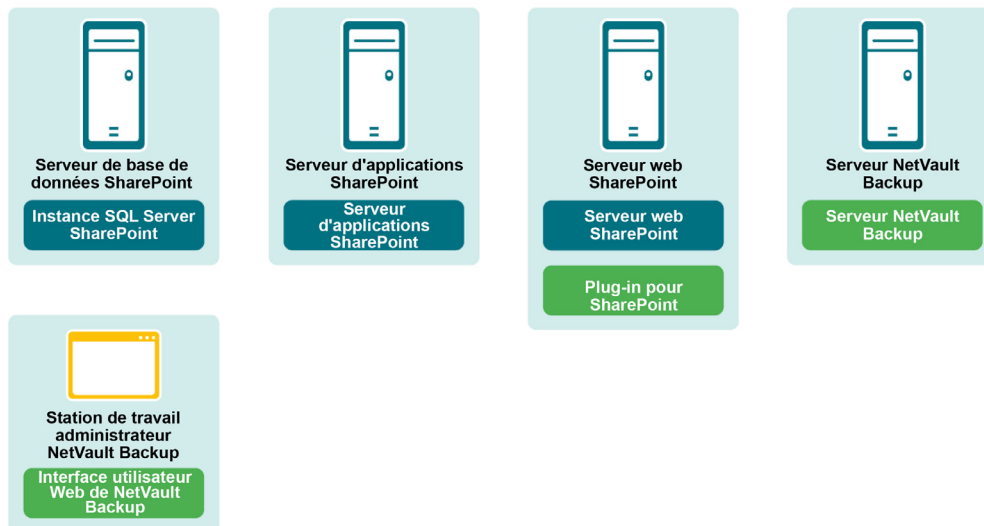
Serveur de base de données SharePoint

Instance SQL Server SharePoint

Serveur d'applications SharePoint

Serveur d'applications SharePoint

Serveur web SharePoint

Serveur web SharePoint

Plug-in pour SharePoint

Serveur NetVault Backup

Serveur NetVault Backup

Station de travail administrateur NetVault Backup

Interface utilisateur Web de NetVault Backup